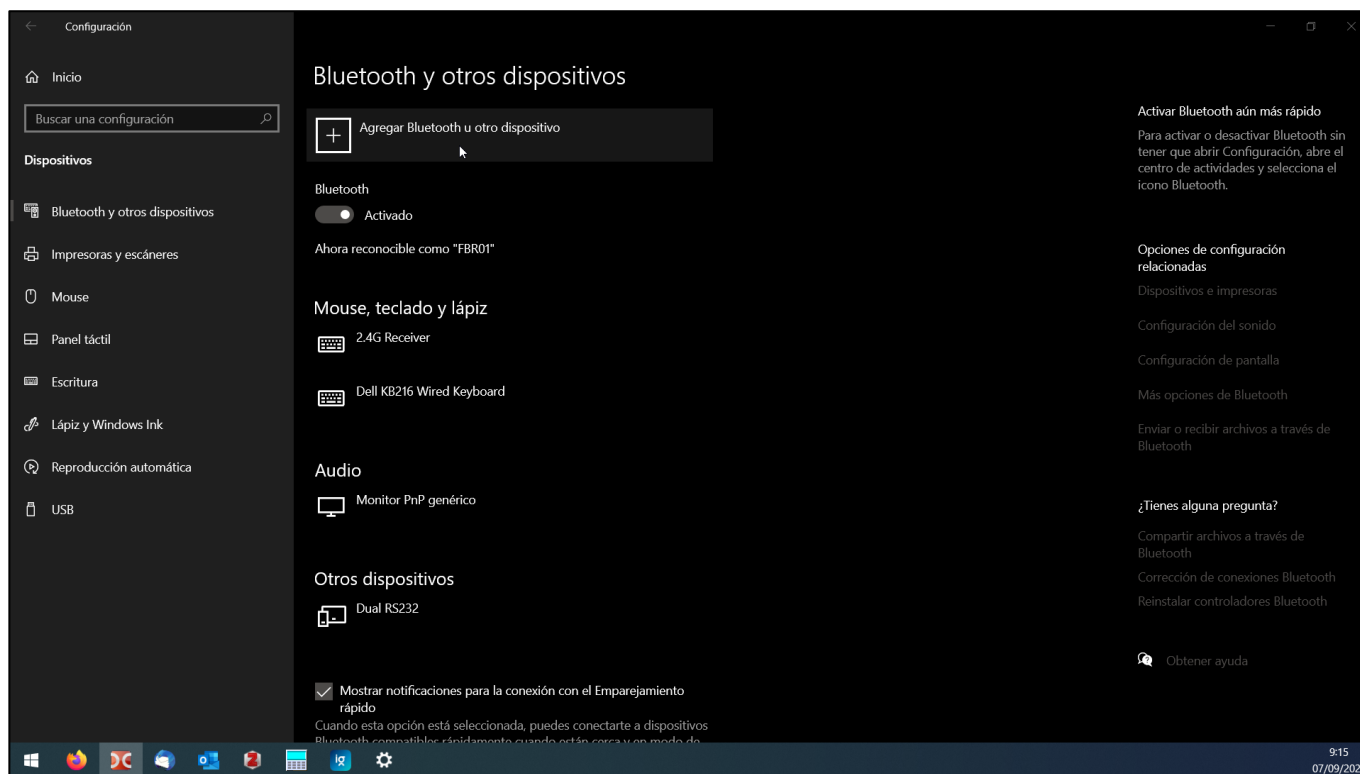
Configuración

Inicio

Buscar una configuración

Dispositivos

Bluetooth y otros dispositivos

Impresoras y escáneres

Mouse

Panel táctil

Escritura

Lápiz y Windows Ink

Reproducción automática

USB

Bluetooth y otros dispositivos

Agregar Bluetooth u otro dispositivo

Bluetooth

Activado

Ahora reconocible como "FBR01"

Mouse, teclado y lápiz

2.4G Receiver

Dell KB216 Wired Keyboard

Audio

Monitor PnP genérico

Otros dispositivos

Dual RS232

Mostrar notificaciones para la conexión con el Emparejamiento rápido

Cuando esta opción está seleccionada, puedes conectarte a dispositivos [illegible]

Activar Bluetooth aún más rápido

Para activar o desactivar Bluetooth sin tener que abrir Configuración, abre el centro de actividades y selecciona el icono Bluetooth.

Opciones de configuración relacionadas

Dispositivos e impresoras

Configuración del sonido

Configuración de pantalla

Más opciones de Bluetooth

Enviar o recibir archivos a través de Bluetooth

¿Tienes alguna pregunta?

Compartir archivos a través de Bluetooth

Corrección de conexiones Bluetooth

Reinstalar controladores Bluetooth

Obtener ayuda

9:15
07/09/202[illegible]